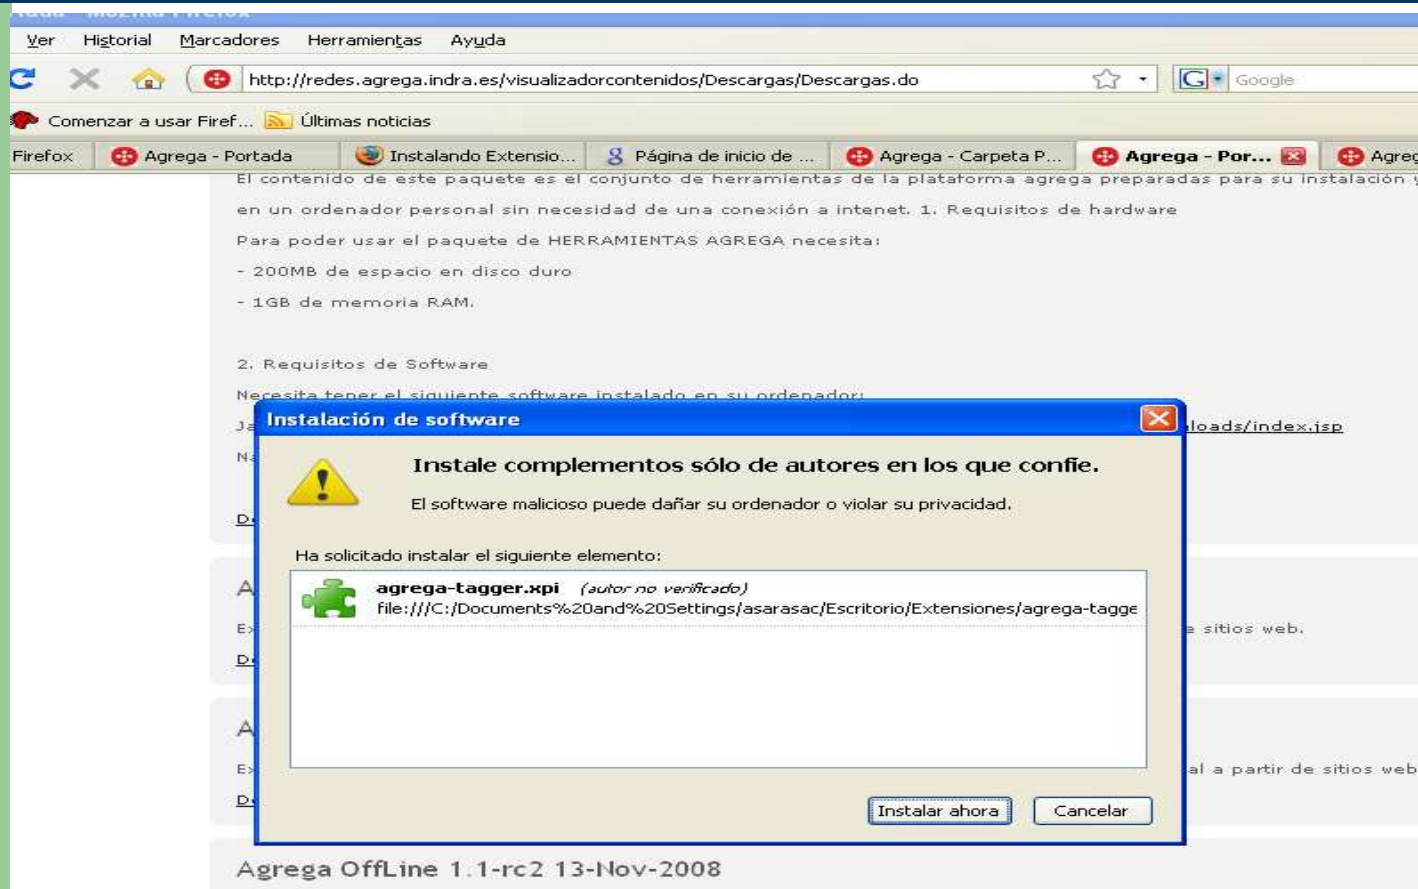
Ver Historial Marcadores Herramientas Ayuda

http://redes.agrega.indra.es/visualizadorcontenidos/Descargas/Descargas.do

Google

Comenzar a usar Firef... Últimas noticias

Firefox | Agrega - Portada | Instalando Extensio... | Página de inicio de ... | Agrega - Carpeta P... | Agrega - Por... | Agreg

El contenido de este paquete es el conjunto de herramientas de la plataforma agrega preparadas para su instalación y

en un ordenador personal sin necesidad de una conexión a intenet. 1. Requisitos de hardware

Para poder usar el paquete de HERRAMIENTAS AGREGA necesita:

- 200MB de espacio en disco duro

- 1GB de memoria RAM.

2. Requisitos de Software

Necesita tener el siguiente software instalado en su ordenador:

Ja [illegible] loads/index.jsp

N

D

A

E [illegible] sitios web.

D

A

E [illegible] al a partir de sitios web

D

Instalación de software

Instale complementos sólo de autores en los que confíe.

El software malicioso puede dañar su ordenador o violar su privacidad.

Ha solicitado instalar el siguiente elemento:

agrega-tagger.xpi (autor no verificado)
file:///C:/Documents%20and%20Settings/asarasac/Escritorio/Extensiones/agrega-tagge

Instalar ahora | Cancelar

Agrega OffLine 1.1-rc2 13-Nov-2008